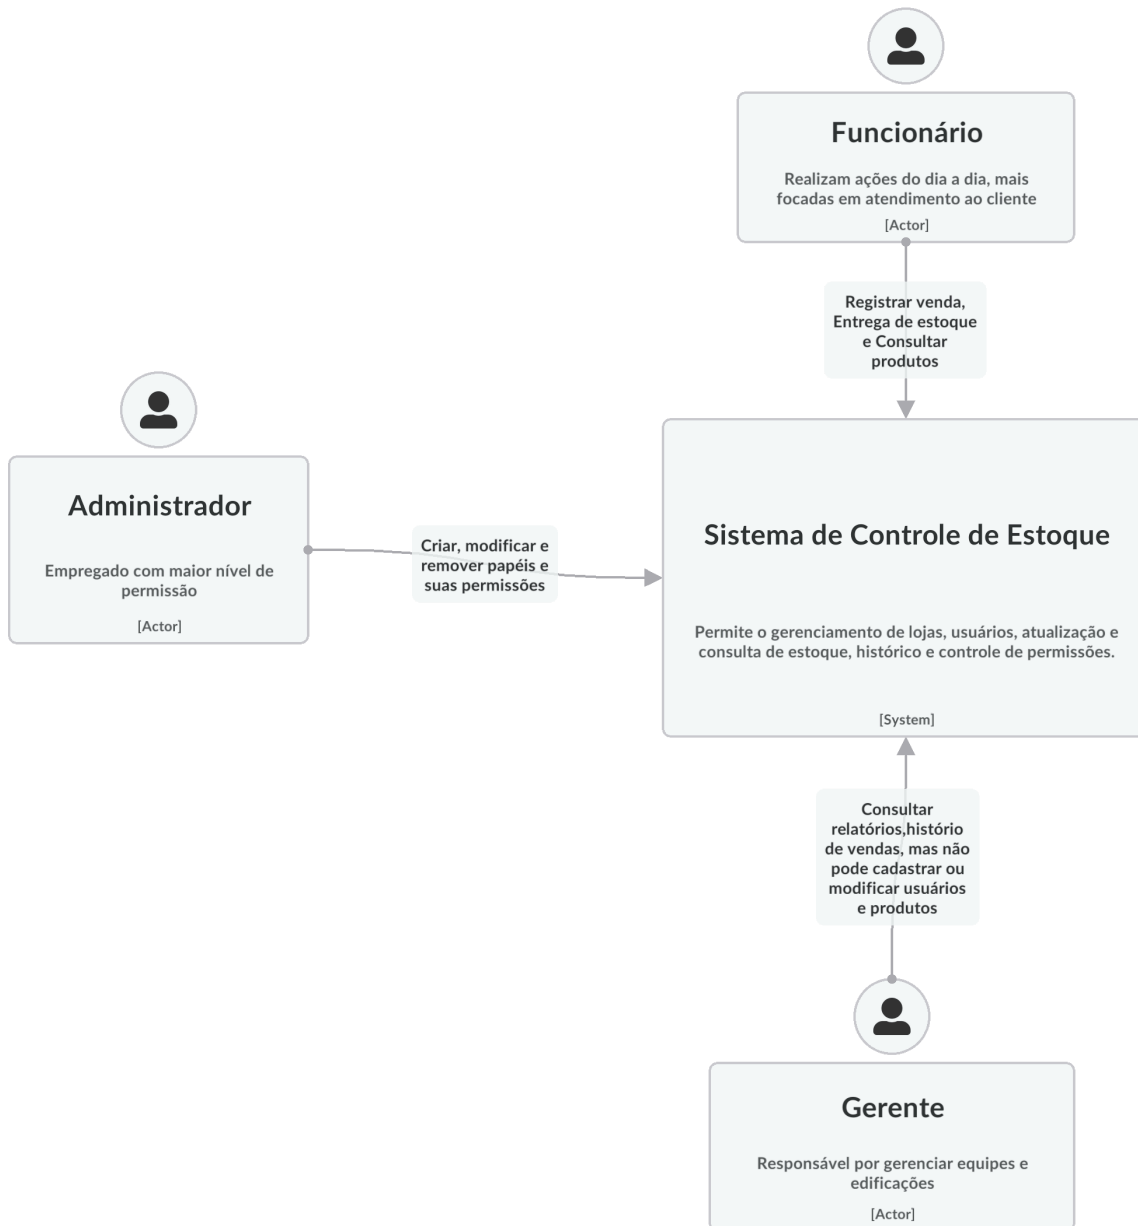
Funcionário

Realizam ações do dia a dia, mais focadas em atendimento ao cliente

[Actor]

Registrar venda, Entrega de estoque e Consultar produtos

Administrador

Empregado com maior nível de permissão

[Actor]

Criar, modificar e remover papéis e suas permissões

Sistema de Controle de Estoque

Permite o gerenciamento de lojas, usuários, atualização e consulta de estoque, histórico e controle de permissões.

[System]

Consultar relatórios,histório de vendas, mas não pode cadastrar ou modificar usuários e produtos

Gerente

Responsável por gerenciar equipes e edificações

[Actor]